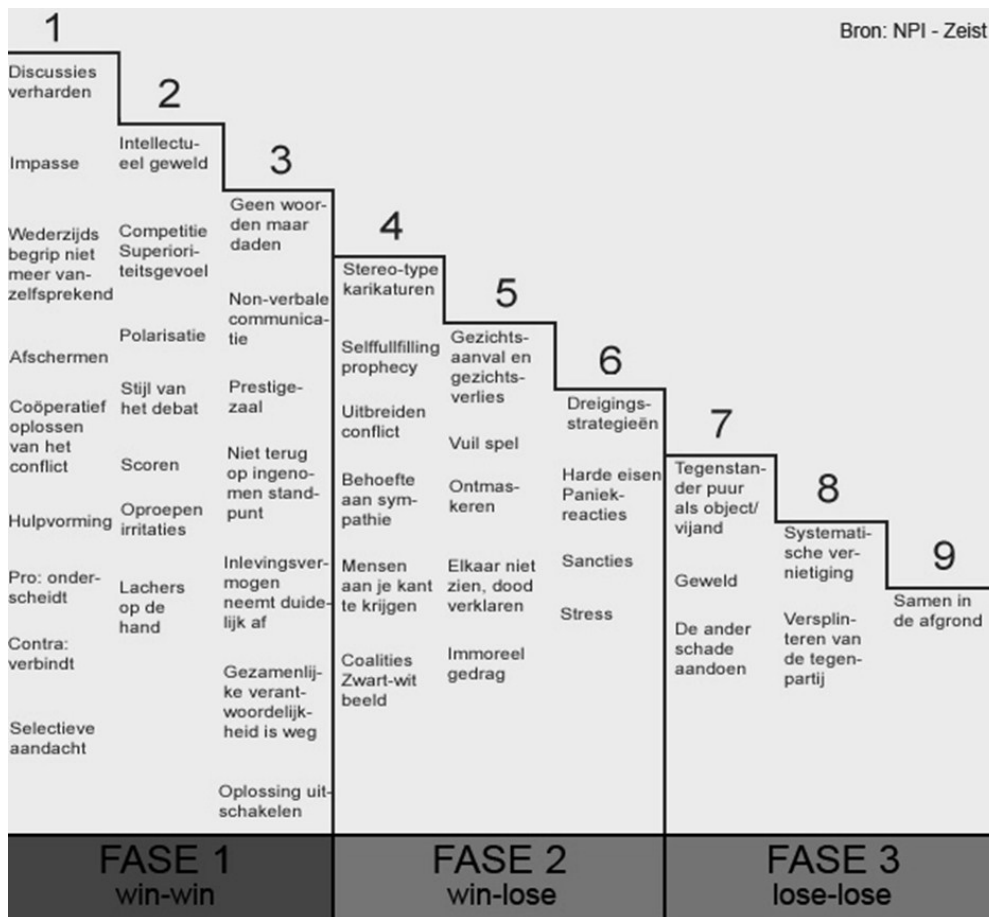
Bron: NPI - Zeist

1

Discussies verharden

Impasse

Wederzijds begrip niet meer vanzelfsprekend

Afschermen

Coöperatief oplossen van het conflict

Hulpvorming

Pro: onderscheidt

Contra: verbindt

Selectieve aandacht

2

Intellectueel geweld

Competitie Superioriteitsgevoel

Polarisatie

Stijl van het debat

Scoren

Oproepen irritaties

Lachers op de hand

3

Geen woorden maar daden

Non-verbale communicatie

Prestigezaal

Niet terug op ingenomen standpunt

Inlevingsvermogen neemt duidelijk af

Gezamenlijke verantwoordelijkheid is weg

Oplossing uitschakelen

4

Stereo-type karikaturen

Selffullfilling prophecy

Uitbreiden conflict

Behoefte aan sympathie

Mensen aan je kant te krijgen

Coalities Zwart-wit beeld

5

Gezichtsaanval en gezichtsverlies

Vuil spel

Ontmaskeren

Elkaar niet zien, dood verklaren

Immoreel gedrag

6

Dreigingsstrategieën

Harde eisen Paniekreacties

Sancties

Stress

7

Tegenstander puur als object/ vijand

Geweld

De ander schade aandoen

8

Systematische vernietiging

Versplinteren van de tegenpartij

9

Samen in de afgrond

FASE 1
win-win

FASE 2
win-lose

FASE 3
lose-lose